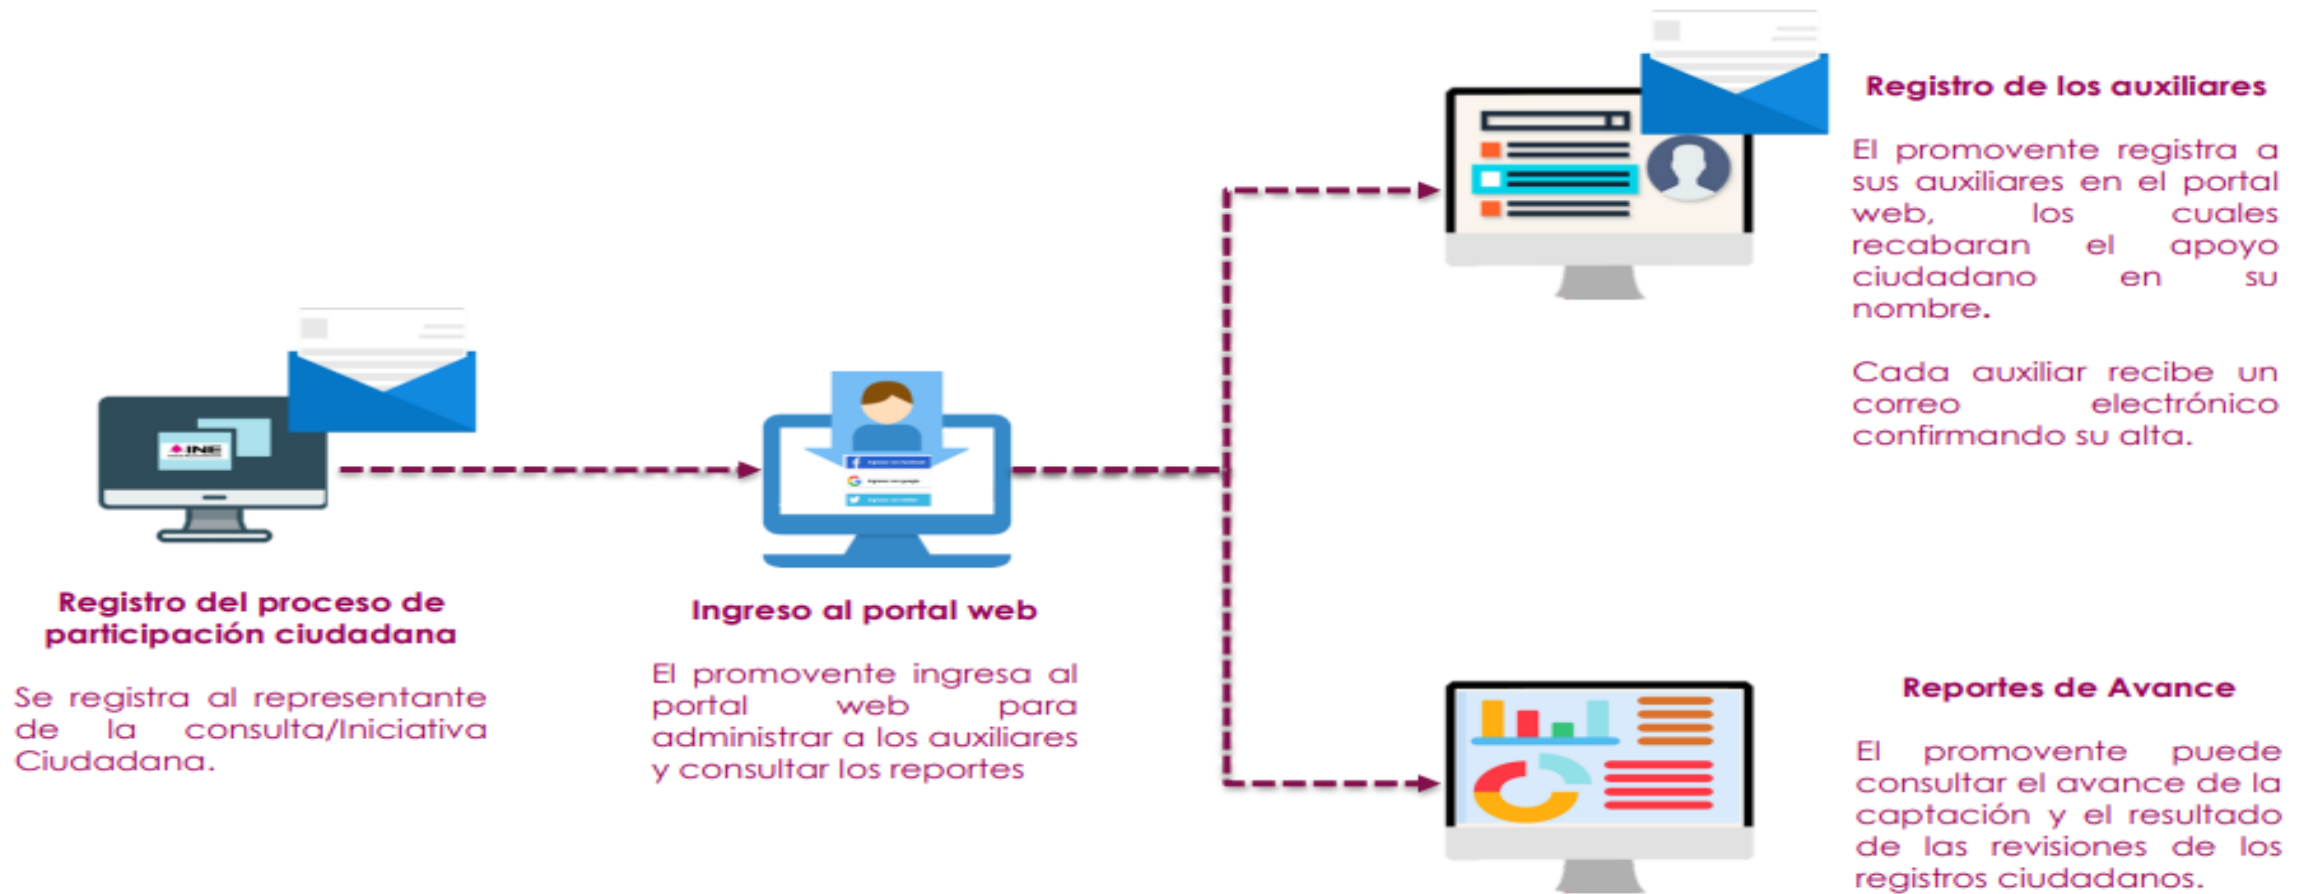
INE

Registro del proceso de participación ciudadana

Se registra al representante de la consulta/Iniciativa Ciudadana.

Ingreso al portal web

El promovente ingresa al portal web para administrar a los auxiliares y consultar los reportes

Registro de los auxiliares

El promovente registra a sus auxiliares en el portal web, los cuales recabaran el apoyo ciudadano en su nombre.

Cada auxiliar recibe un correo electrónico confirmando su alta.

Reportes de Avance

El promovente puede consultar el avance de la captación y el resultado de las revisiones de los registros ciudadanos.